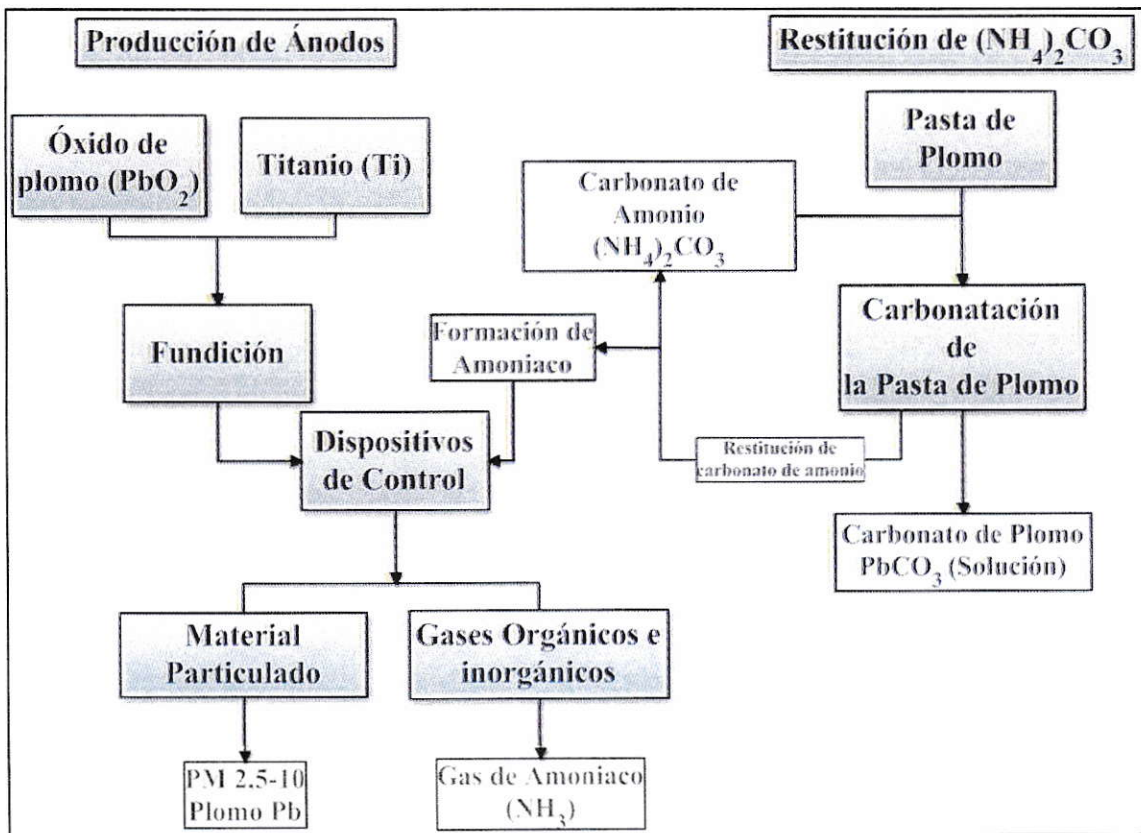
Producción de Ánodos

Restitución de $(NH_4)_2CO_3$

Óxido de plomo ($PbO_2$)

Titanio (Ti)

Pasta de Plomo

Carbonato de Amonio $(NH_4)_2CO_3$

Fundición

Formación de Amoniaco

Carbonatación de la Pasta de Plomo

Dispositivos de Control

Restitución de carbonato de amonio

Carbonato de Plomo $PbCO_3$ (Solución)

Material Particulado

Gases Orgánicos e inorgánicos

PM 2.5-10 Plomo Pb

Gas de Amoniaco ($NH_3$)